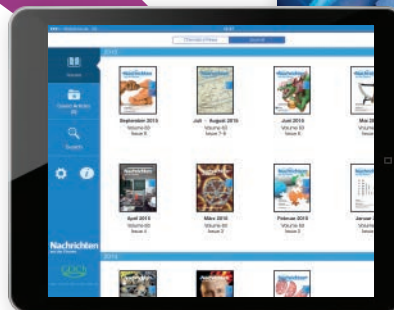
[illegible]

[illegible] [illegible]

2015

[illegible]

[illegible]

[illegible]

September 2015
Volume 63
Issue 9

Juli – August 2015
Volume 63
Issue 7-8

Juni 2015
Volume 63
Issue 6

Mai 2015

April 2015
Volume 63
Issue 4

März 2015
Volume 63
Issue 3

Februar 2015
Volume 63
Issue 2

Januar

Nachrichten
aus der Chemie

2014